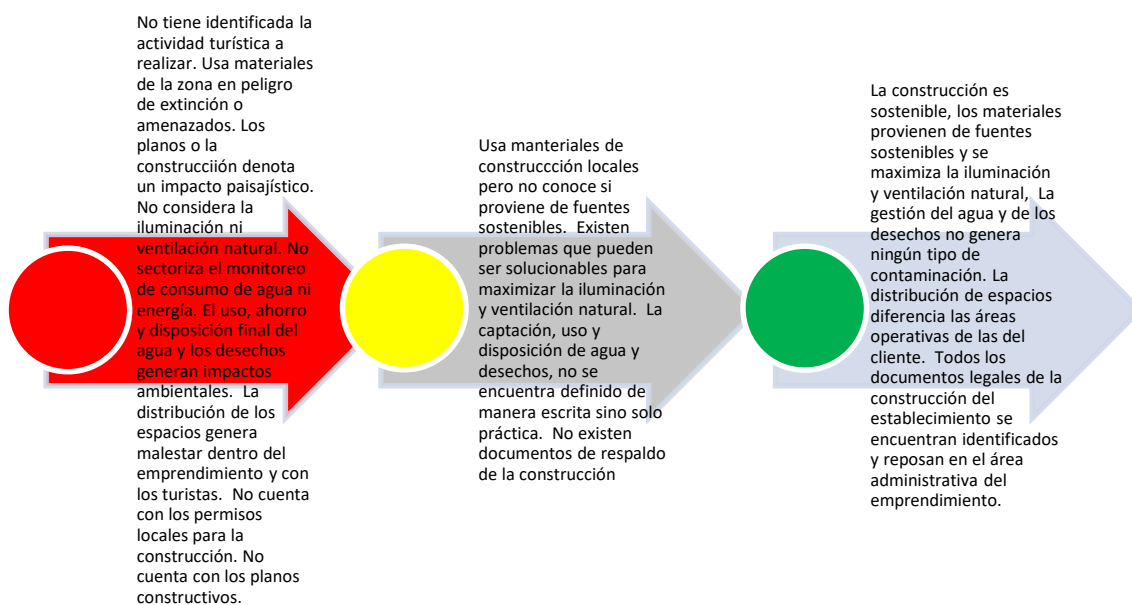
No tiene identificada la actividad turística a realizar. Usa materiales de la zona en peligro de extinción o amenazados. Los planos o la construcciión denota un impacto paisajístico. No considera la iluminación ni ventilación natural. No sectoriza el monitoreo de consumo de agua ni energía. El uso, ahorro y disposición final del agua y los desechos generan impactos ambientales. La distribución de los espacios genera malestar dentro del emprendimiento y con los turistas. No cuenta con los permisos locales para la construcción. No cuenta con los planos constructivos.

Usa manteriales de construccción locales pero no conoce si proviene de fuentes sostenibles. Existen problemas que pueden ser solucionables para maximizar la iluminación y ventilación natural. La captación, uso y disposición de agua y desechos, no se encuentra definido de manera escrita sino solo práctica. No existen documentos de respaldo de la construcción

La construcción es sostenible, los materiales provienen de fuentes sostenibles y se maximiza la iluminación y ventilación natural, La gestión del agua y de los desechos no genera ningún tipo de contaminación. La distribución de espacios diferencia las áreas operativas de las del cliente. Todos los documentos legales de la construcción del establecimiento se encuentran identificados y reposan en el área administrativa del emprendimiento.